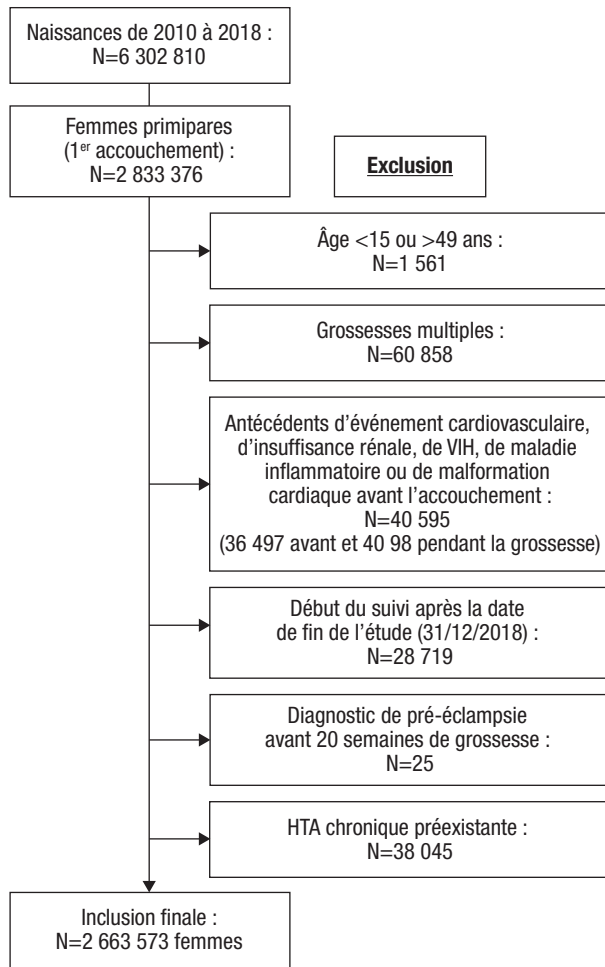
Naissances de 2010 à 2018 :
N=6 302 810

Femmes primipares (1$^{er}$ accouchement) :
N=2 833 376

Exclusion

Âge <15 ou >49 ans :
N=1 561

Grossesses multiples :
N=60 858

Antécédents d'événement cardiovasculaire, d'insuffisance rénale, de VIH, de maladie inflammatoire ou de malformation cardiaque avant l'accouchement :
N=40 595
(36 497 avant et 40 98 pendant la grossesse)

Début du suivi après la date de fin de l'étude (31/12/2018) :
N=28 719

Diagnostic de pré-éclampsie avant 20 semaines de grossesse :
N=25

HTA chronique préexistante :
N=38 045

Inclusion finale :
N=2 663 573 femmes